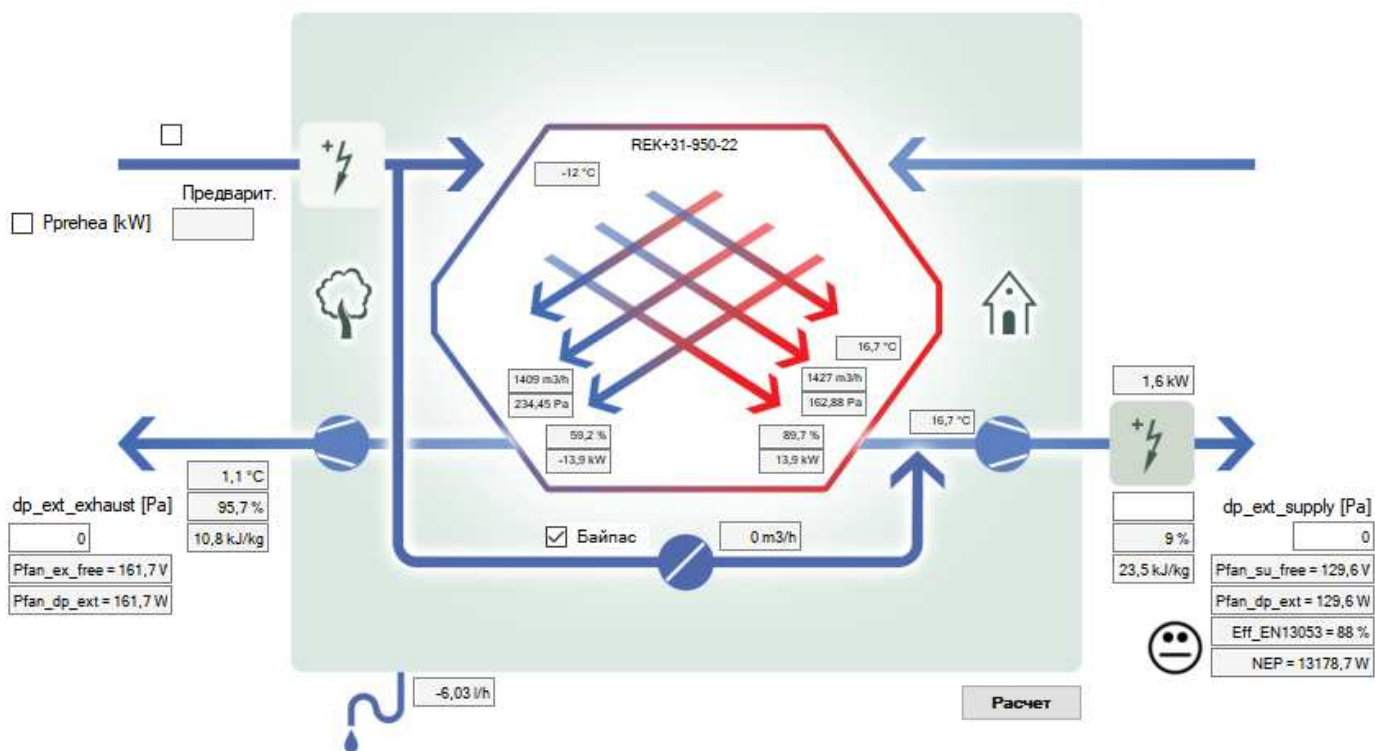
REK+31-950-22

-12 °C

Предварит.

Pprehea [kW]

16,7 °C

1409 m3/h
234,45 Pa

1427 m3/h
162,88 Pa

1,6 kW

59,2 %
-13,9 kW

89,7 %
13,9 kW

16,7 °C

1,1 °C
95,7 %
10,8 kJ/kg

dp_ext_exhaust [Pa]
0
Pfan_ex_free = 161,7 V
Pfan_dp_ext = 161,7 W

Байпас

0 m3/h

9 %
23,5 kJ/kg

dp_ext_supply [Pa]
0
Pfan_su_free = 129,6 V
Pfan_dp_ext = 129,6 W
Eff_EN13053 = 88 %
NEP = 13178,7 W

-6,03 l/h

Расчет